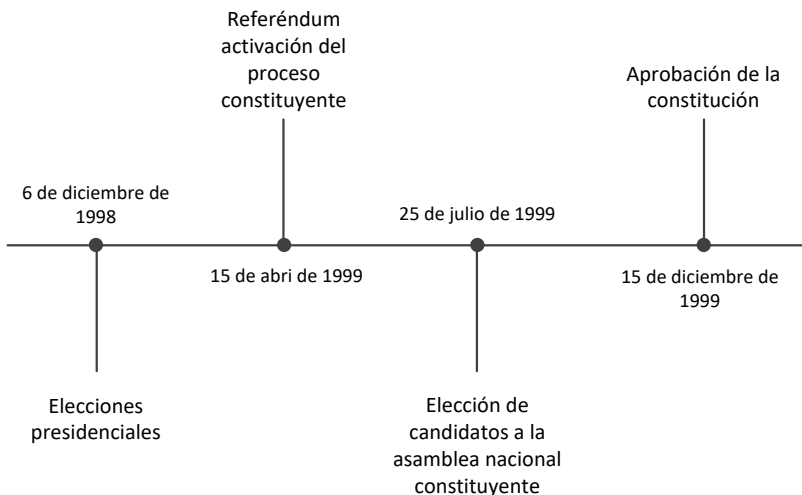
Referéndum activación del proceso constituyente

Aprobación de la constitución

6 de diciembre de 1998

25 de julio de 1999

15 de abri de 1999

15 de diciembre de 1999

Elecciones presidenciales

Elección de candidatos a la asamblea nacional constituyente